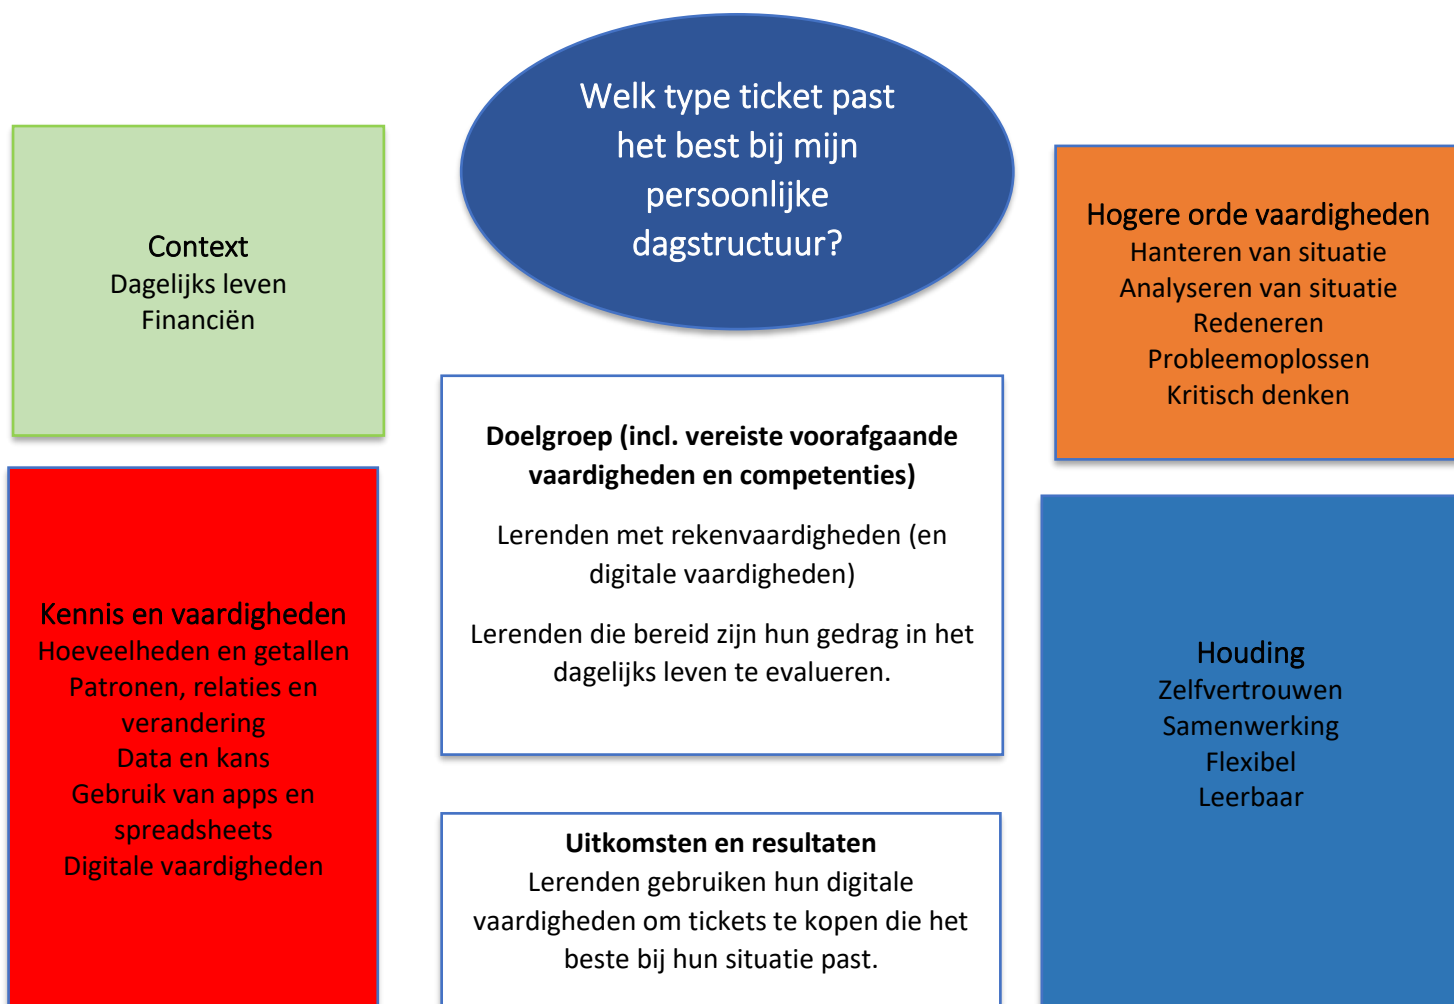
Welk type ticket past het best bij mijn persoonlijke dagstructuur?

Context
Dagelijks leven
Financiën

Hogere orde vaardigheden
Hanteren van situatie
Analyseren van situatie
Redeneren
Probleemoplossen
Kritisch denken

Doelgroep (incl. vereiste voorafgaande vaardigheden en competenties)

Lerenden met rekenvaardigheden (en digitale vaardigheden)

Lerenden die bereid zijn hun gedrag in het dagelijks leven te evalueren.

Kennis en vaardigheden
Hoeveelheden en getallen
Patronen, relaties en verandering
Data en kans
Gebruik van apps en spreadsheets
Digitale vaardigheden

Houding
Zelfvertrouwen
Samenwerking
Flexibel
Leerbaar

Uitkomsten en resultaten
Lerenden gebruiken hun digitale vaardigheden om tickets te kopen die het beste bij hun situatie past.